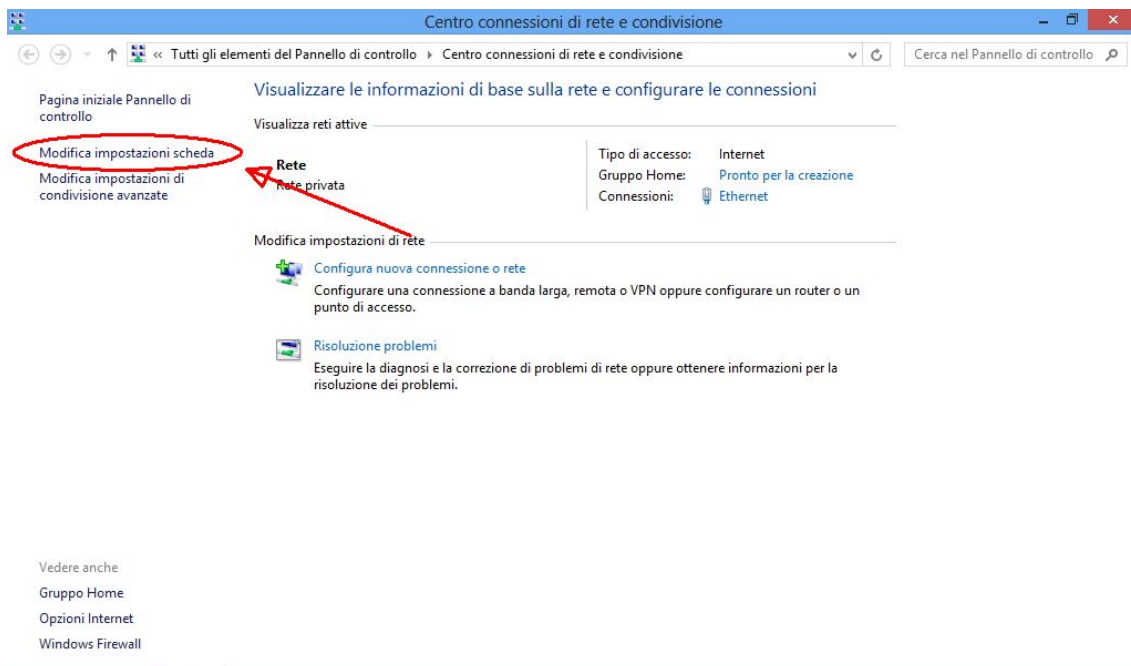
Centro connessioni di rete e condivisione

« Tutti gli elementi del Pannello di controllo ▸ Centro connessioni di rete e condivisione

Cerca nel Pannello di controllo

Pagina iniziale Pannello di controllo

Modifica impostazioni scheda

Modifica impostazioni di condivisione avanzate

Visualizzare le informazioni di base sulla rete e configurare le connessioni

Visualizza reti attive

Rete
Rete privata

Tipo di accesso: Internet
Gruppo Home: Pronto per la creazione
Connessioni: Ethernet

Modifica impostazioni di rete

Configura nuova connessione o rete
Configurare una connessione a banda larga, remota o VPN oppure configurare un router o un punto di accesso.

Risoluzione problemi
Eseguire la diagnosi e la correzione di problemi di rete oppure ottenere informazioni per la risoluzione dei problemi.

Vedere anche
Gruppo Home
Opzioni Internet
Windows Firewall